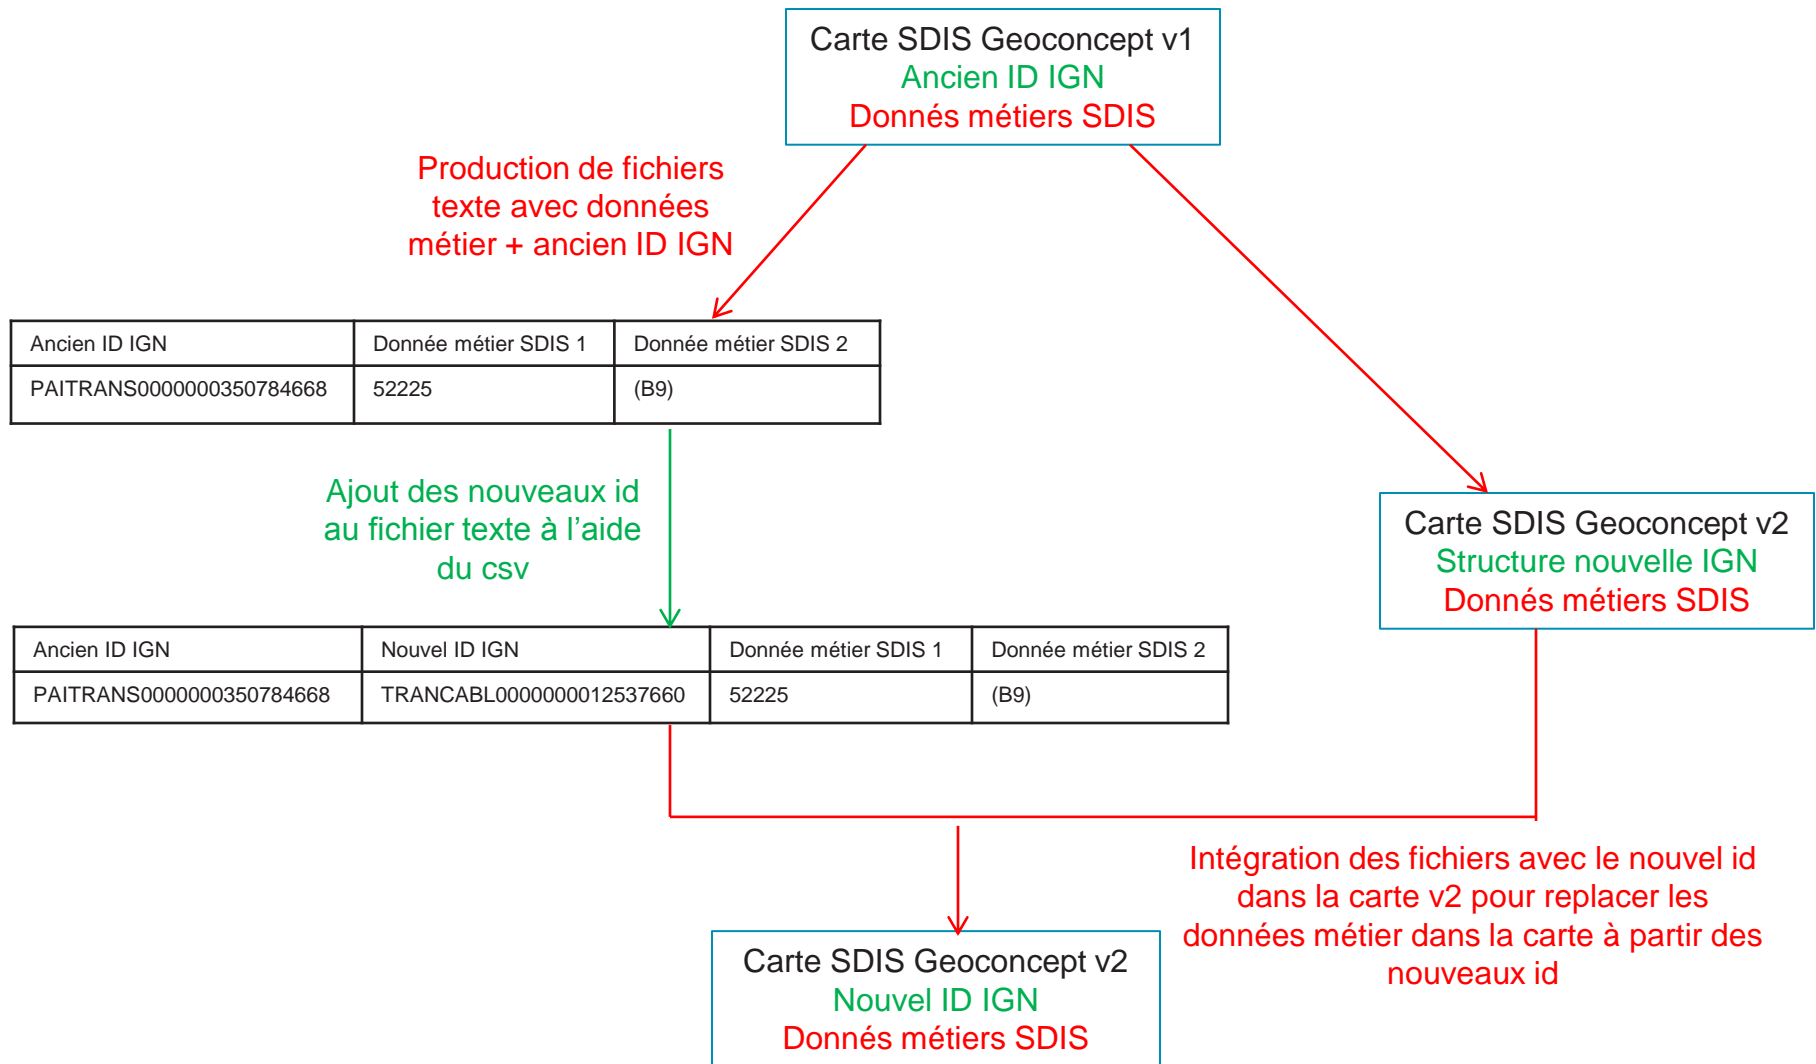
Carte SDIS Geoconcept v1
Ancien ID IGN
Donnés métiers SDIS

Production de fichiers texte avec données métier + ancien ID IGN

| Ancien ID IGN | Donnée métier SDIS 1 | Donnée métier SDIS 2 |
|---|---|---|
| PAITRANS0000000350784668 | 52225 | (B9) |

Ajout des nouveaux id au fichier texte à l'aide du csv

Carte SDIS Geoconcept v2
Structure nouvelle IGN
Donnés métiers SDIS

| Ancien ID IGN | Nouvel ID IGN | Donnée métier SDIS 1 | Donnée métier SDIS 2 |
|---|---|---|---|
| PAITRANS0000000350784668 | TRANCABL0000000012537660 | 52225 | (B9) |

Intégration des fichiers avec le nouvel id dans la carte v2 pour replacer les données métier dans la carte à partir des nouveaux id

Carte SDIS Geoconcept v2
Nouvel ID IGN
Donnés métiers SDIS